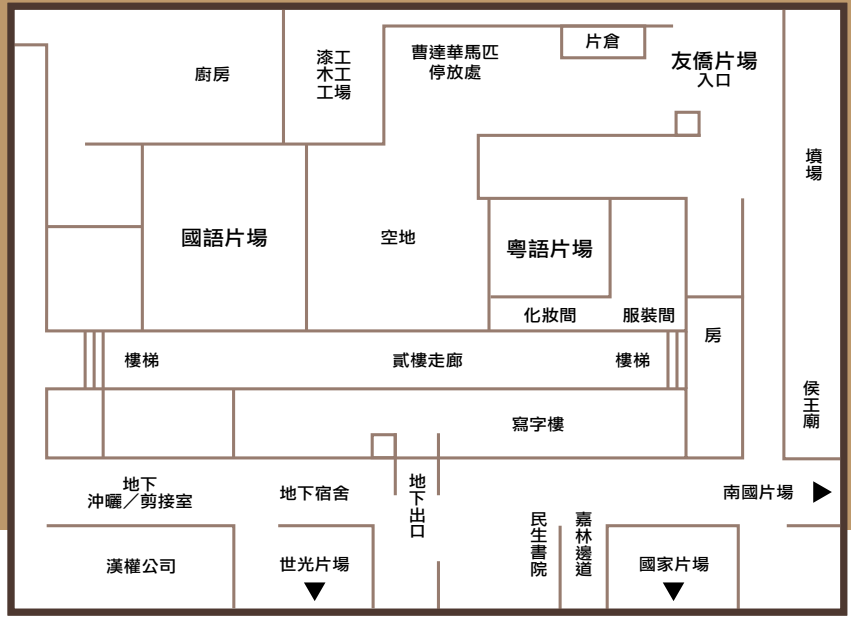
廚房

漆工
木工
工場

曹達華馬匹
停放處

片倉

友僑片場
入口

墳場

國語片場

空地

粵語片場

化妝間

服裝間

房

樓梯

貳樓走廊

樓梯

侯王廟

寫字樓

地下
沖曬／剪接室

地下宿舍

地下出口

南國片場 ▶

民生書院

嘉林邊道

漢權公司

世光片場
▼

國家片場
▼